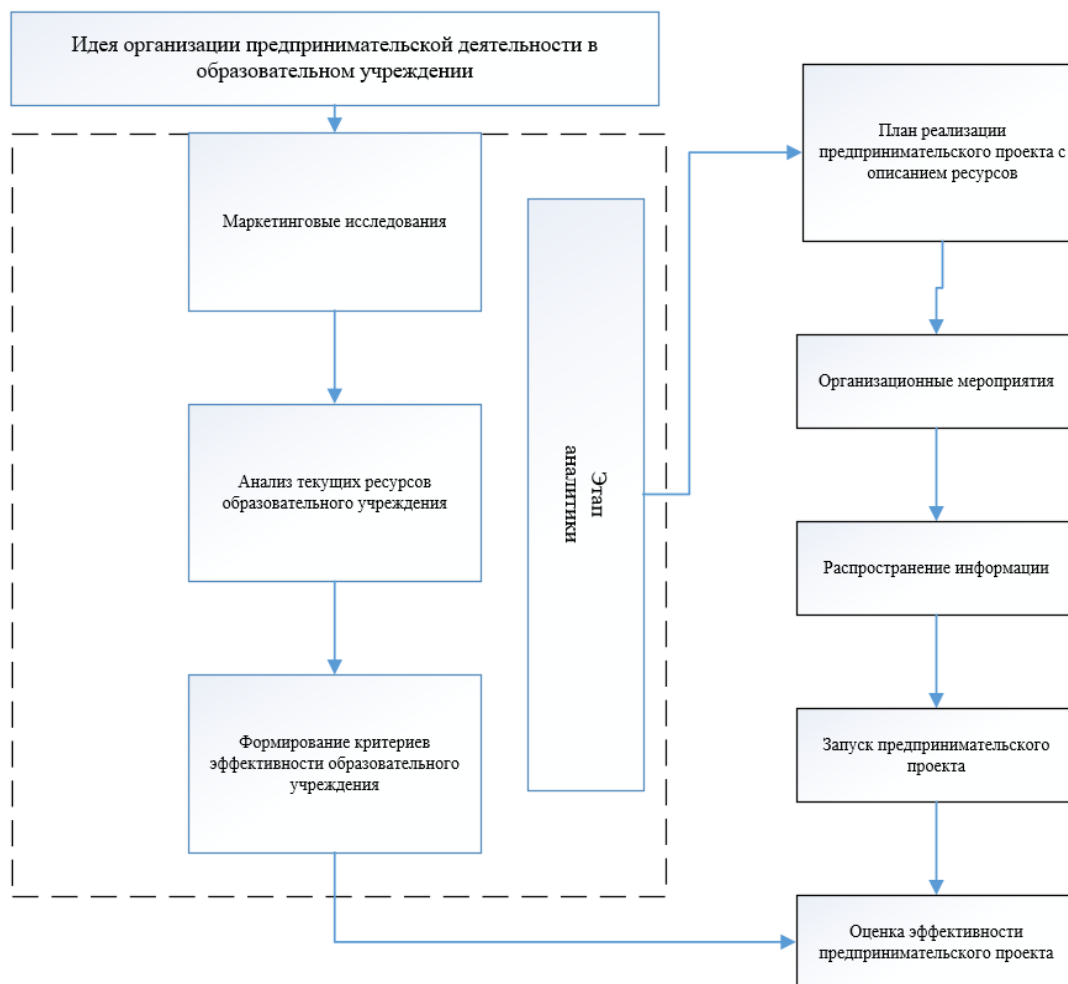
Идея организации предпринимательской деятельности в образовательном учреждении

Маркетинговые исследования

Анализ текущих ресурсов образовательного учреждения

Формирование критериев эффективности образовательного учреждения

Этап аналитики

План реализации предпринимательского проекта с описанием ресурсов

Организационные мероприятия

Распространение информации

Запуск предпринимательского проекта

Оценка эффективности предпринимательского проекта